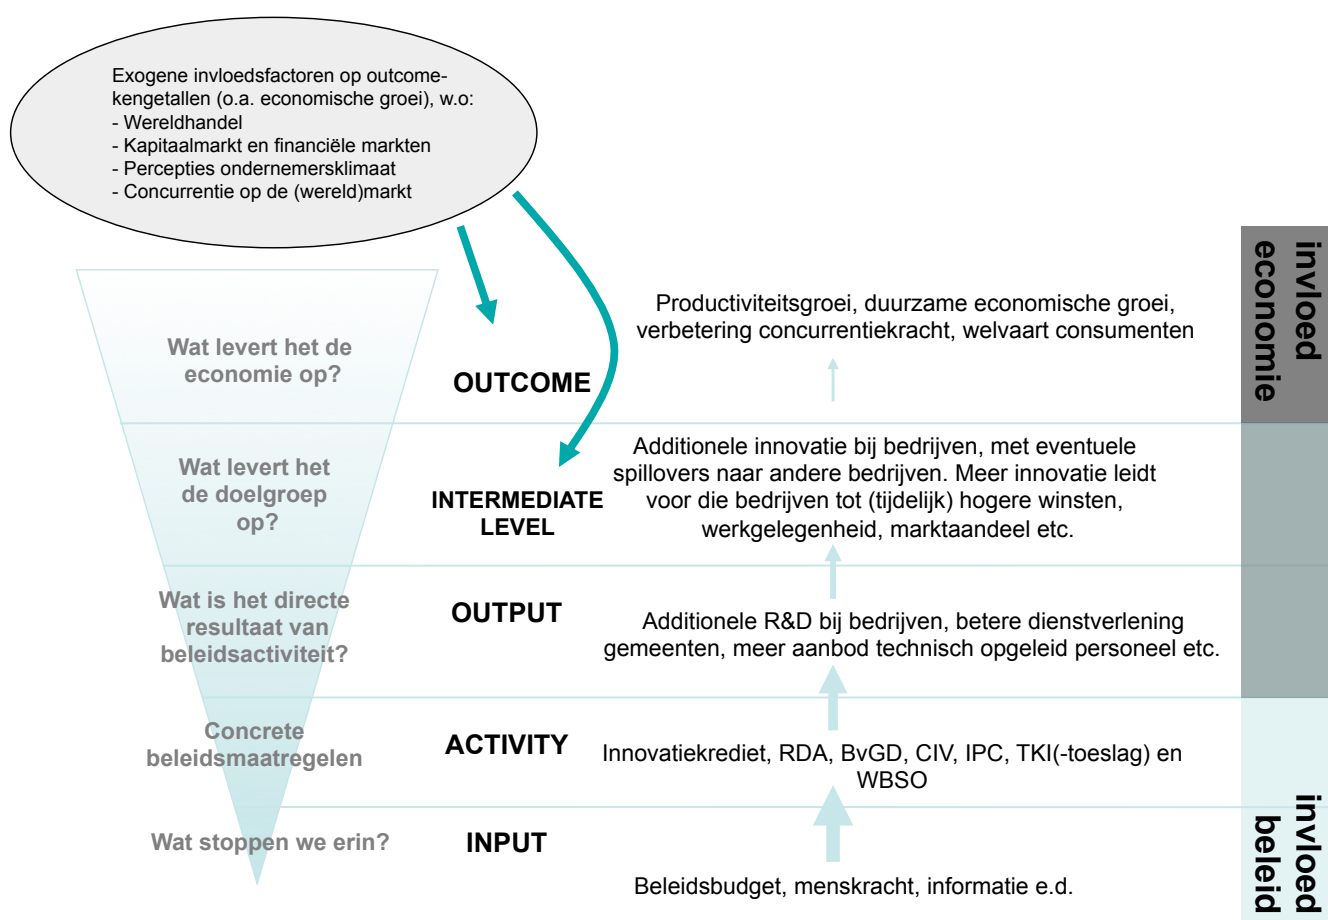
Exogene invloedsfactoren op outcome-kengetallen (o.a. economische groei), w.o:
- Wereldhandel
- Kapitaalmarkt en financiële markten
- Percepties ondernemersklimaat
- Concurrentie op de (wereld)markt

Wat levert het de economie op?

OUTCOME

Productiviteitsgroei, duurzame economische groei, verbetering concurrentiekracht, welvaart consumenten

invloed economie

Wat levert het de doelgroep op?

INTERMEDIATE LEVEL

Additionele innovatie bij bedrijven, met eventuele spillovers naar andere bedrijven. Meer innovatie leidt voor die bedrijven tot (tijdelijk) hogere winsten, werkgelegenheid, marktaandeel etc.

Wat is het directe resultaat van beleidsactiviteit?

OUTPUT

Additionele R&D bij bedrijven, betere dienstverlening gemeenten, meer aanbod technisch opgeleid personeel etc.

Concrete beleidsmaatregelen

ACTIVITY

Innovatiekrediet, RDA, BvGD, CIV, IPC, TKI(-toeslag) en WBSO

Wat stoppen we erin?

INPUT

Beleidsbudget, menskracht, informatie e.d.

invloed beleid